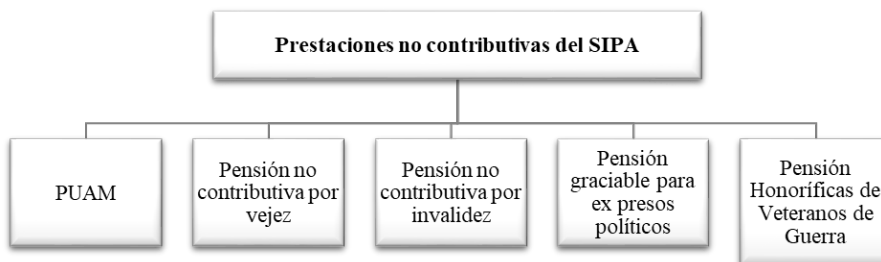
Prestaciones no contributivas del SIPA

PUAM

Pensión no contributiva por vejez

Pensión no contributiva por invalidez

Pensión graciable para ex presos políticos

Pensión Honoríficas de Veteranos de Guerra